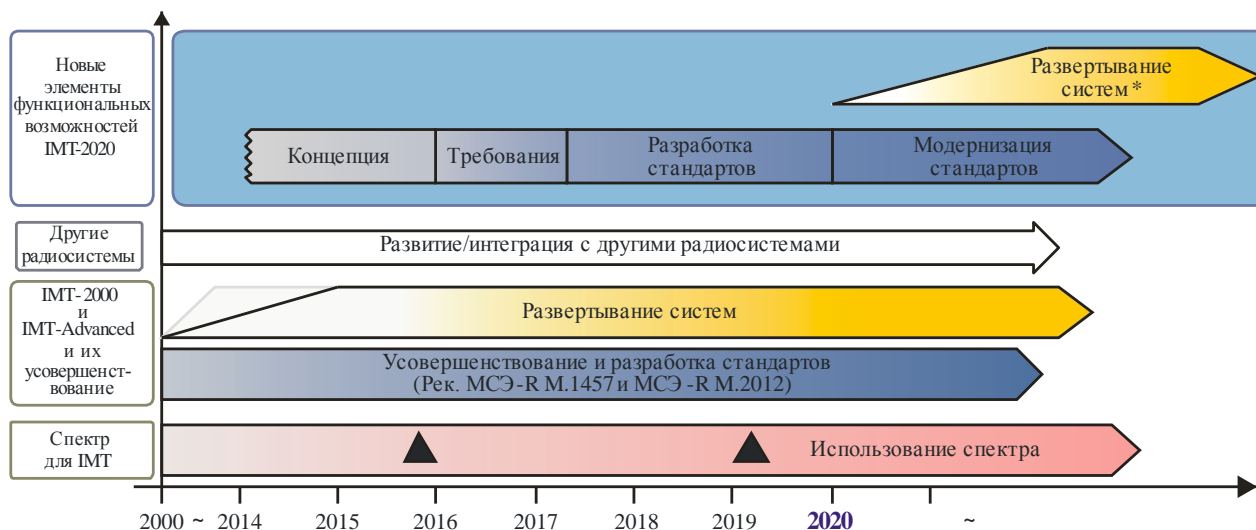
Новые элементы функциональных возможностей IMT-2020

Развертывание систем *

Концепция

Требования

Разработка стандартов

Модернизация стандартов

Другие радиосистемы

Развитие/интеграция с другими радиосистемами

IMT-2000 и IMT-Advanced и их усовершенствование

Развертывание систем

Усовершенствование и разработка стандартов (Рек. МСЭ-R М.1457 и МСЭ -R М.2012)

Спектр для IMT

Использование спектра

2000 ~ 2014 2015 2016 2017 2018 2019 2020 ~